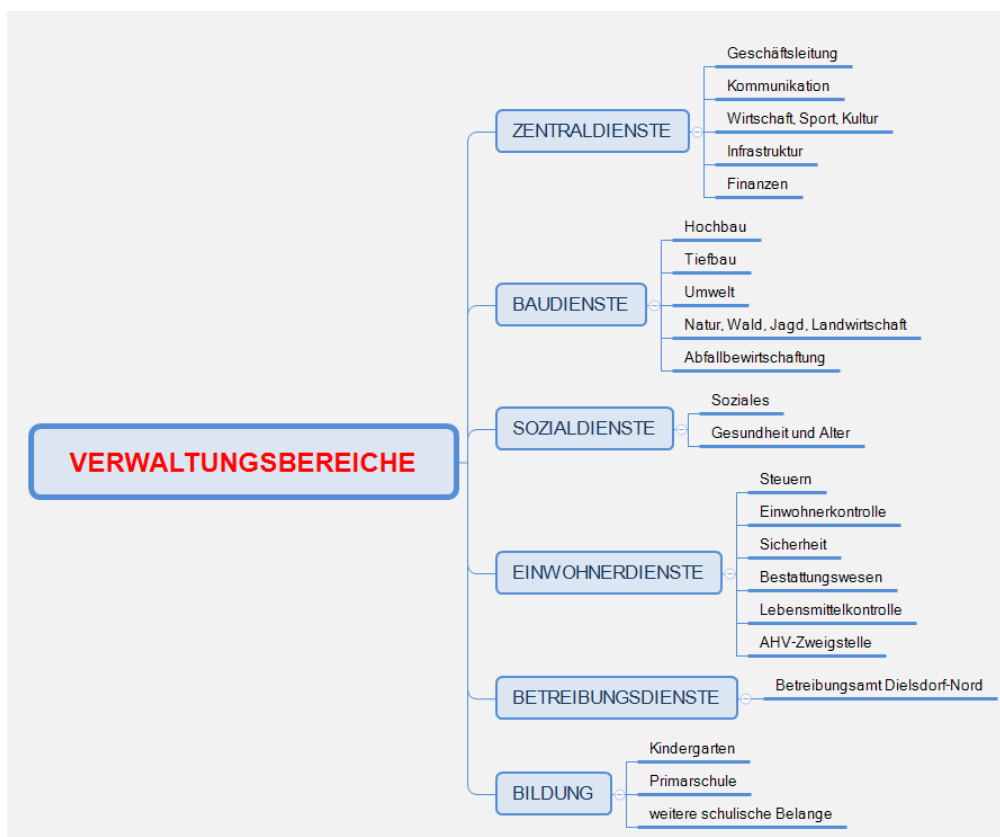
VERWALTUNGSBEREICHE

ZENTRALDIENSTE
Geschäftsleitung
Kommunikation
Wirtschaft, Sport, Kultur
Infrastruktur
Finanzen

BAUDIENSTE
Hochbau
Tiefbau
Umwelt
Natur, Wald, Jagd, Landwirtschaft
Abfallbewirtschaftung

SOZIALDIENSTE
Soziales
Gesundheit und Alter

EINWOHNERDIENSTE
Steuern
Einwohnerkontrolle
Sicherheit
Bestattungswesen
Lebensmittelkontrolle
AHV-Zweigstelle

BETREIBUNGSDIENSTE
Betreibungsamt Dielsdorf-Nord

BILDUNG
Kindergarten
Primarschule
weitere schulische Belange